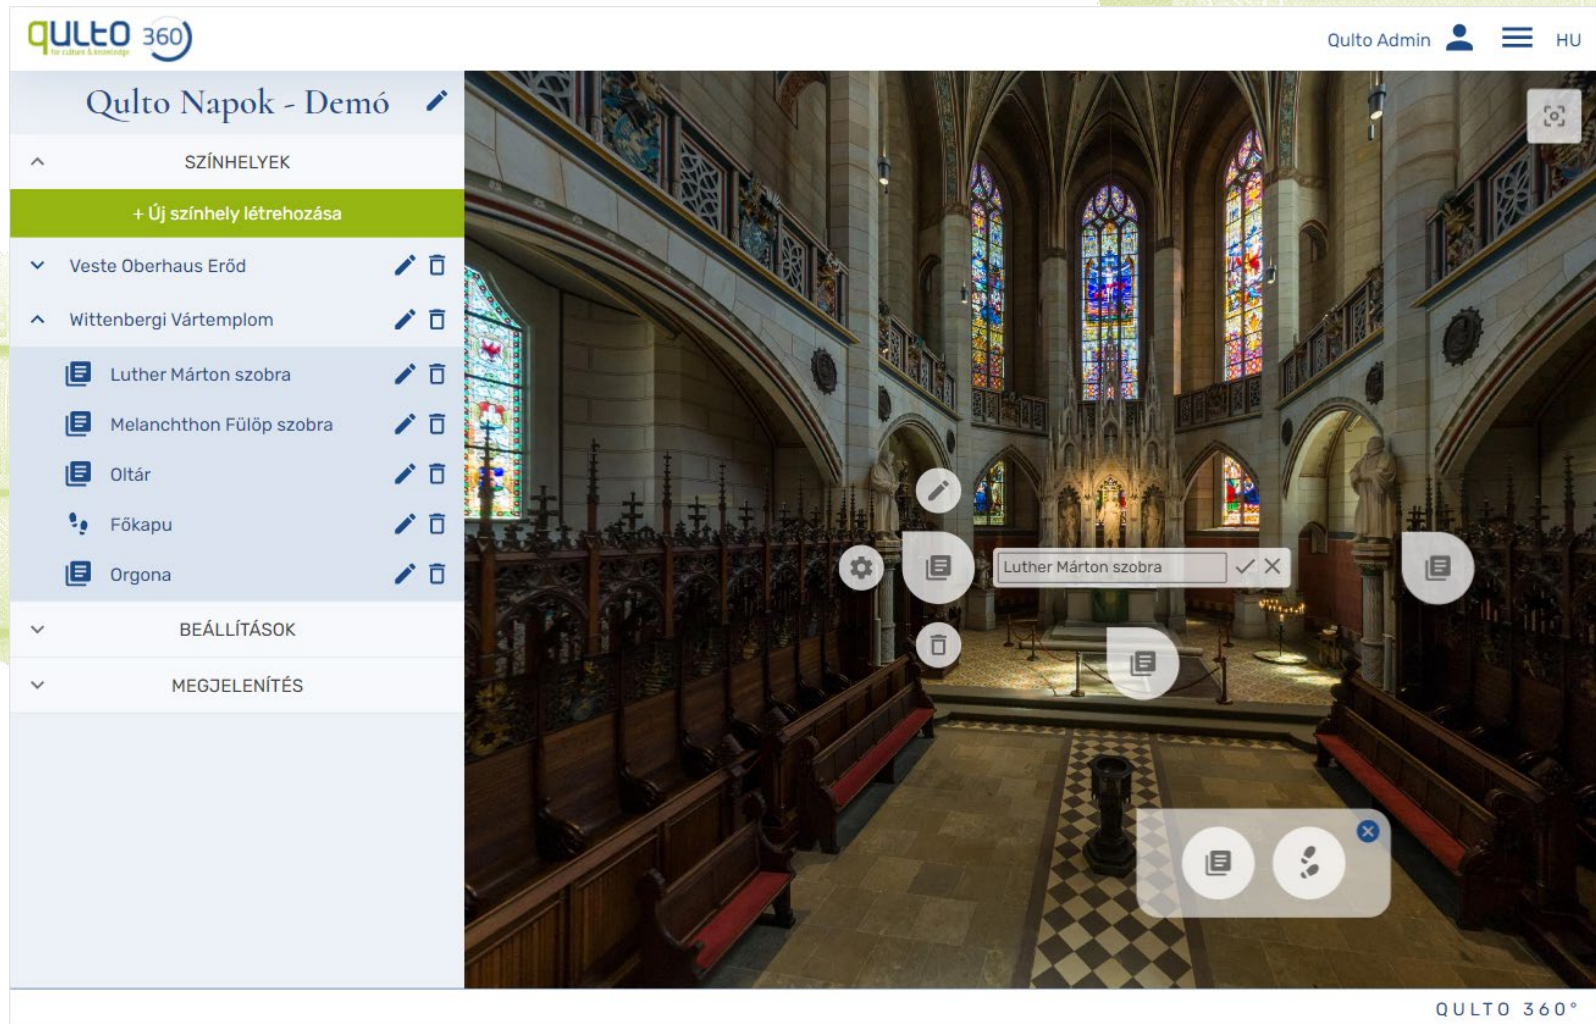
QULTO 360

Qulto Admin HU

Qulto Napok - Demó

SZÍNHELYEK

+ Új színhely létrehozása

Veste Oberhaus Erőd

Wittenbergi Vártemplom

Luther Márton szobra

Melanchthon Fülöp szobra

Oltár

Főkapu

Orgona

BEÁLLÍTÁSOK

MEGJELENÍTÉS

Luther Márton szobra

QULTO 360°